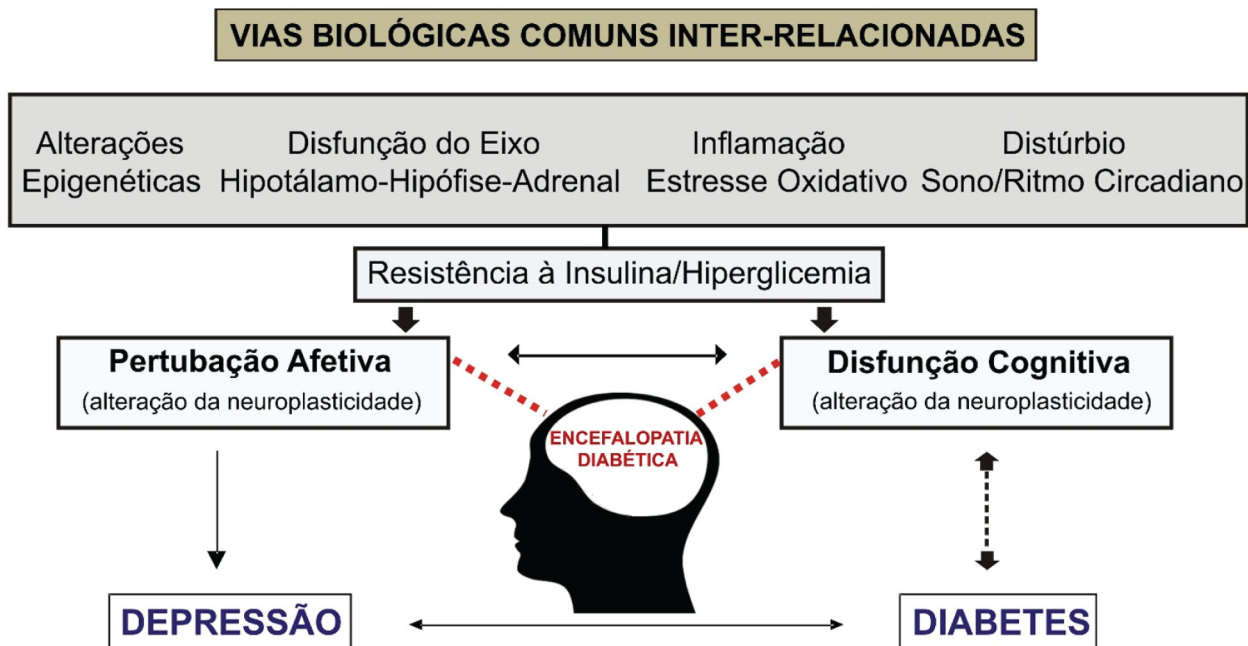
VIAS BIOLÓGICAS COMUNS INTER-RELACIONADAS

Alterações Epigenéticas

Disfunção do Eixo Hipotálamo-Hipófise-Adrenal

Inflamação Estresse Oxidativo

Distúrbio Sono/Ritmo Circadiano

Resistência à Insulina/Hiperglicemia

Pertubação Afetiva
(alteração da neuroplasticidade)

Disfunção Cognitiva
(alteração da neuroplasticidade)

ENCEFALOPATIA DIABÉTICA

DEPRESSÃO

DIABETES